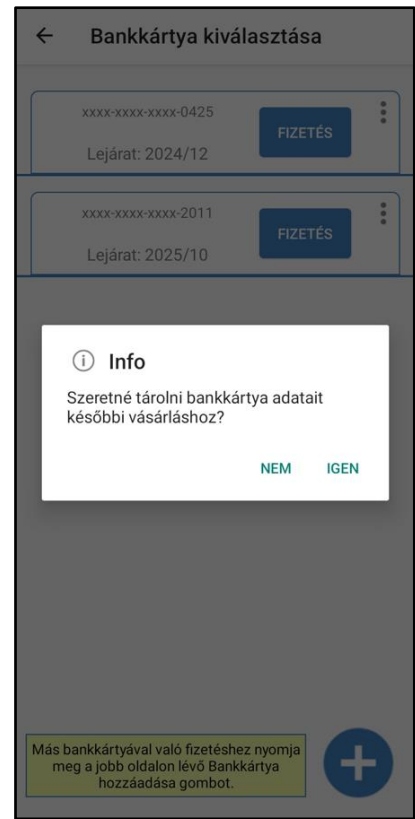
← Bankkártya kiválasztása

xxxx-xxxx-xxxx-0425
Lejárat: 2024/12
FIZETÉS

xxxx-xxxx-xxxx-2011
Lejárat: 2025/10
FIZETÉS

Info

Szeretné tárolni bankkártya adatait későbbi vásárláshoz?

NEM IGEN

Más bankkártyával való fizetéshez nyomja meg a jobb oldalon lévő Bankkártya hozzáadása gombot.